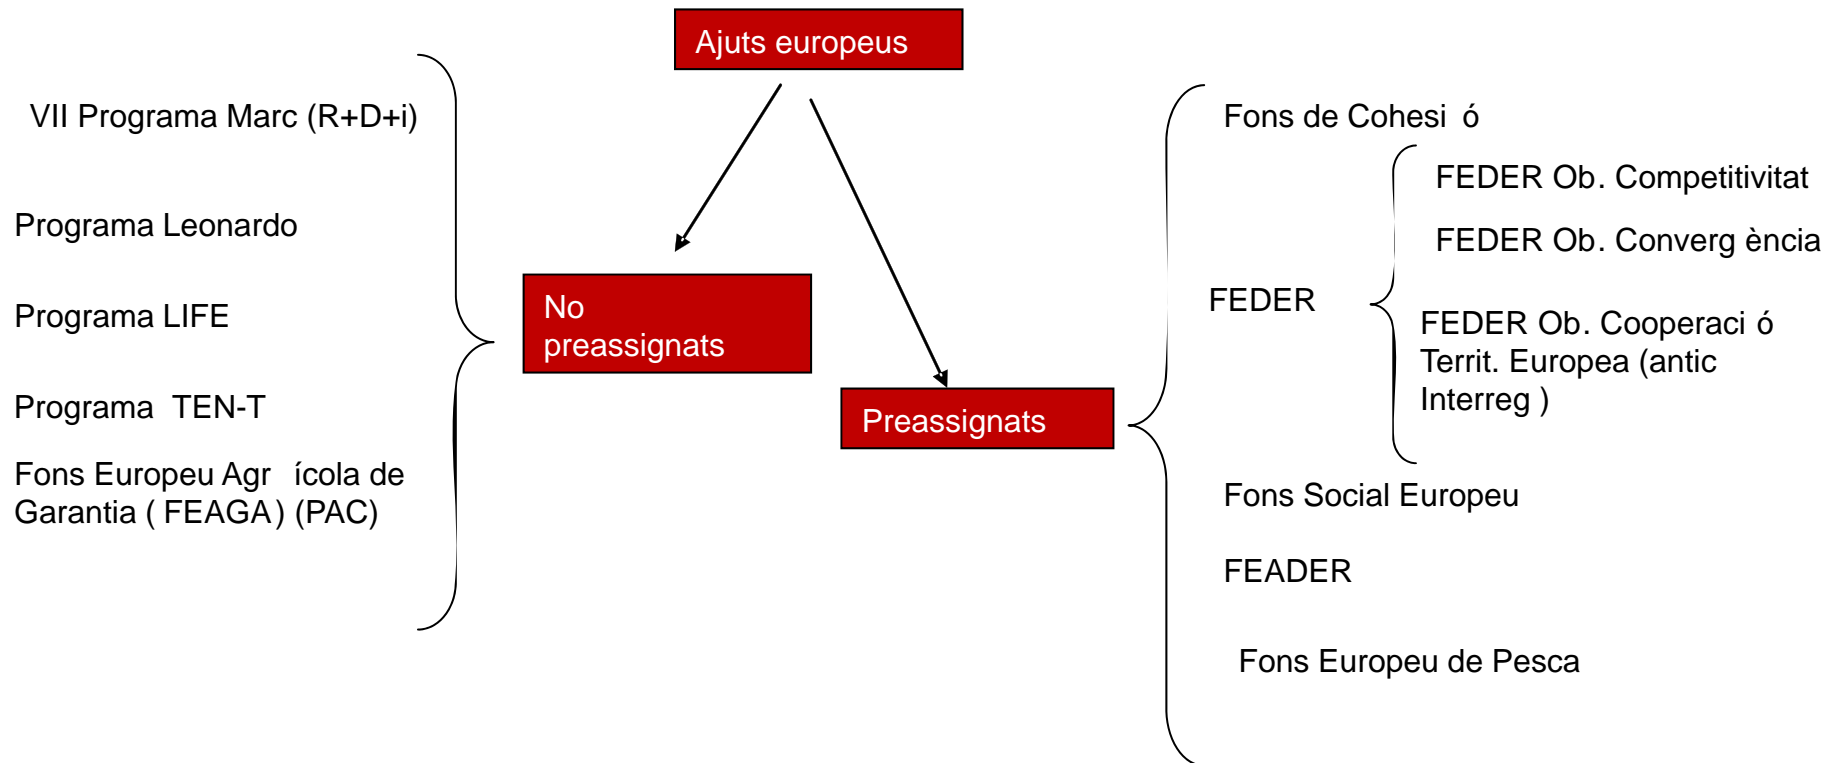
Ajuts europeus

VII Programa Marc (R+D+i)

Programa Leonardo

Programa LIFE

Programa TEN-T

Fons Europeu Agr ícola de Garantia ( FEAGA) (PAC)

No preassignats

Preassignats

Fons de Cohesi ó

FEDER

FEDER Ob. Competitivitat

FEDER Ob. Converg ència

FEDER Ob. Cooperaci ó Territ. Europea (antic Interreg )

Fons Social Europeu

FEADER

Fons Europeu de Pesca